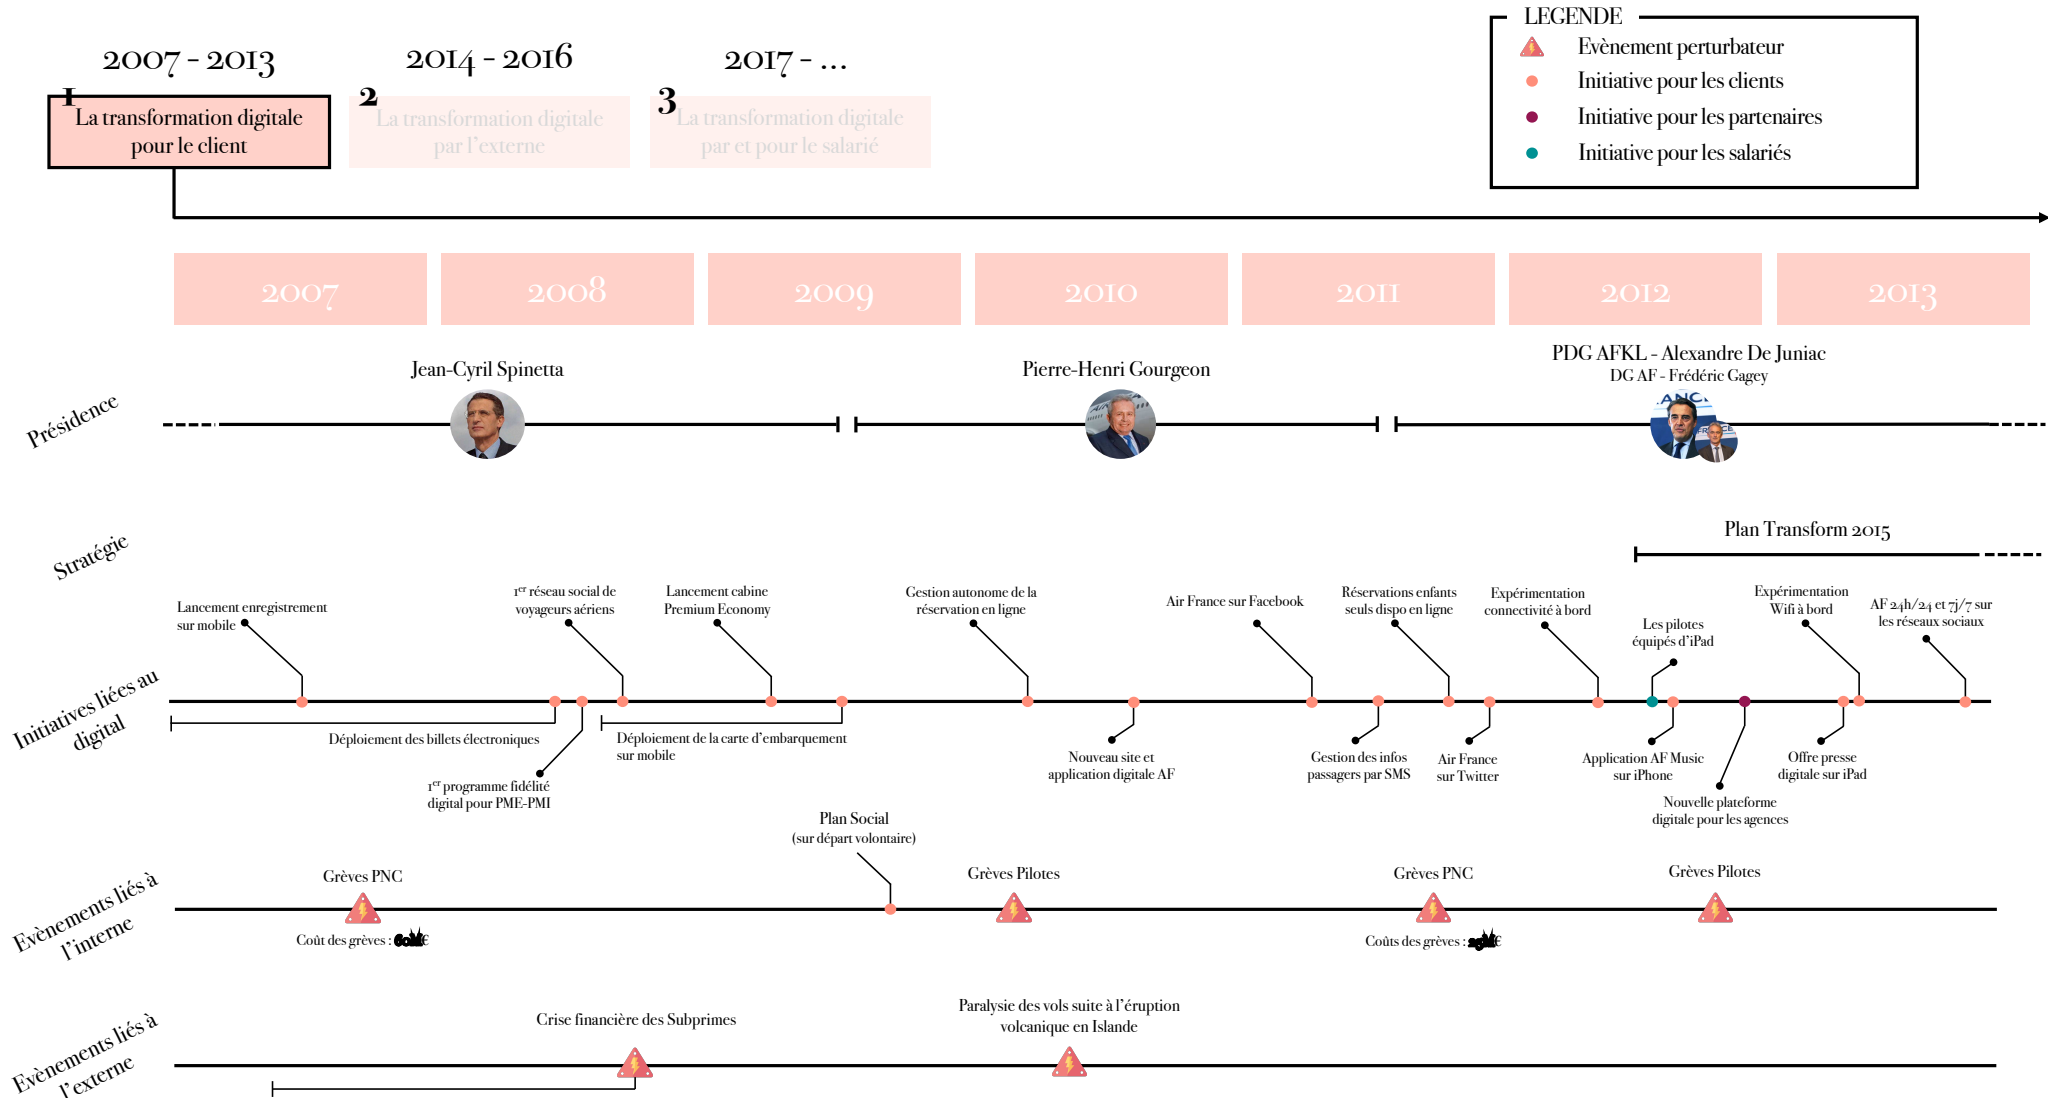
2007 - 2013

1

La transformation digitale pour le client

2014 - 2016

2

La transformation digitale par l'externe

2017 - ...

3

La transformation digitale par et pour le salarié

LEGENDE

Evènement perturbateur

Initiative pour les clients

Initiative pour les partenaires

Initiative pour les salariés

2007

2008

2009

2010

2011

2012

2013

Présidence

Jean-Cyril Spinetta

Pierre-Henri Gourgeon

PDG AFKL - Alexandre De Juniac

DG AF - Frédéric Gagey

Stratégie

Plan Transform 2015

Initiatives liées au digital

Lancement enregistrement sur mobile

1$^{er}$ réseau social de voyageurs aériens

Lancement cabine Premium Economy

Gestion autonome de la réservation en ligne

Air France sur Facebook

Réservations enfants seuls dispo en ligne

Expérimentation connectivité à bord

Les pilotes équipés d'iPad

Expérimentation Wifi à bord

AF 24h/24 et 7j/7 sur les réseaux sociaux

Déploiement des billets électroniques

1$^{er}$ programme fidélité digital pour PME-PMI

Déploiement de la carte d'embarquement sur mobile

Nouveau site et application digitale AF

Gestion des infos passagers par SMS

Air France sur Twitter

Application AF Music sur iPhone

Nouvelle plateforme digitale pour les agences

Offre presse digitale sur iPad

Evènements liés à l'interne

Grèves PNC

Coût des grèves : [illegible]€

Plan Social (sur départ volontaire)

Grèves Pilotes

Grèves PNC

Coûts des grèves : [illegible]€

Grèves Pilotes

Evènements liés à l'externe

Crise financière des Subprimes

Paralysie des vols suite à l'éruption volcanique en Islande